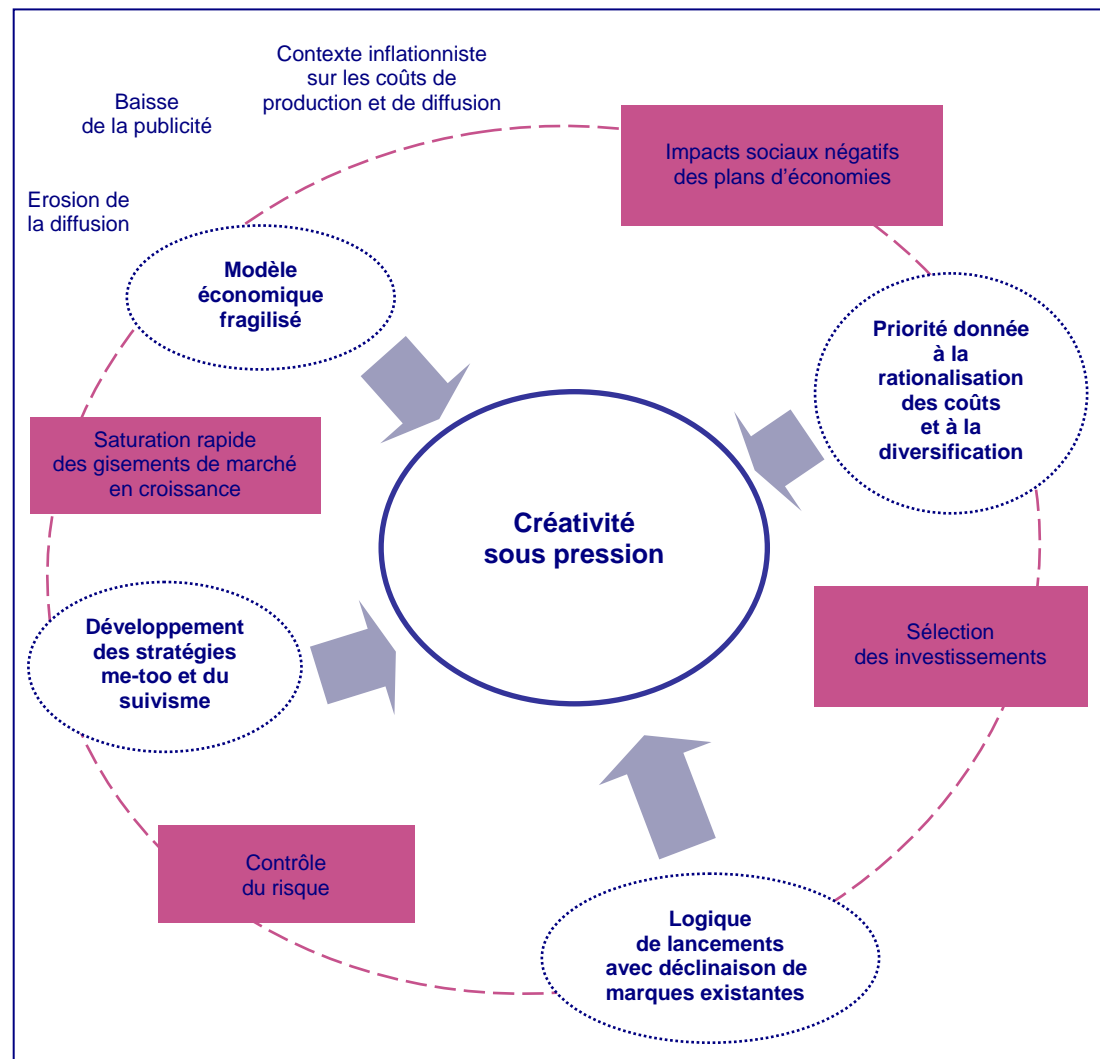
Contexte inflationniste sur les coûts de production et de diffusion

Baisse de la publicité

Erosion de la diffusion

Impacts sociaux négatifs des plans d'économies

Modèle économique fragilisé

Priorité donnée à la rationalisation des coûts et à la diversification

Saturation rapide des gisements de marché en croissance

Créativité sous pression

Développement des stratégies me-too et du suivisme

Sélection des investissements

Contrôle du risque

Logique de lancements avec déclinaison de marques existantes